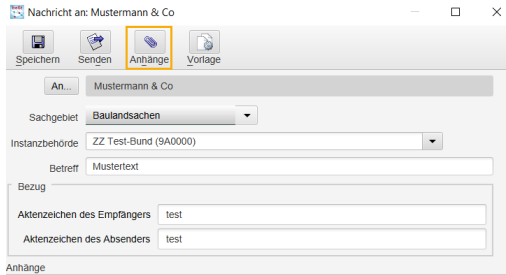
Nachricht an: Mustermann & Co

Speichern Senden Anhänge Vorlage

An... Mustermann & Co

Sachgebiet Baulandsachen

Instanzbehörde ZZ Test-Bund (9A0000)

Betreff Mustertext

Bezug

Aktenzeichen des Empfängers test

Aktenzeichen des Absenders test

Anhänge